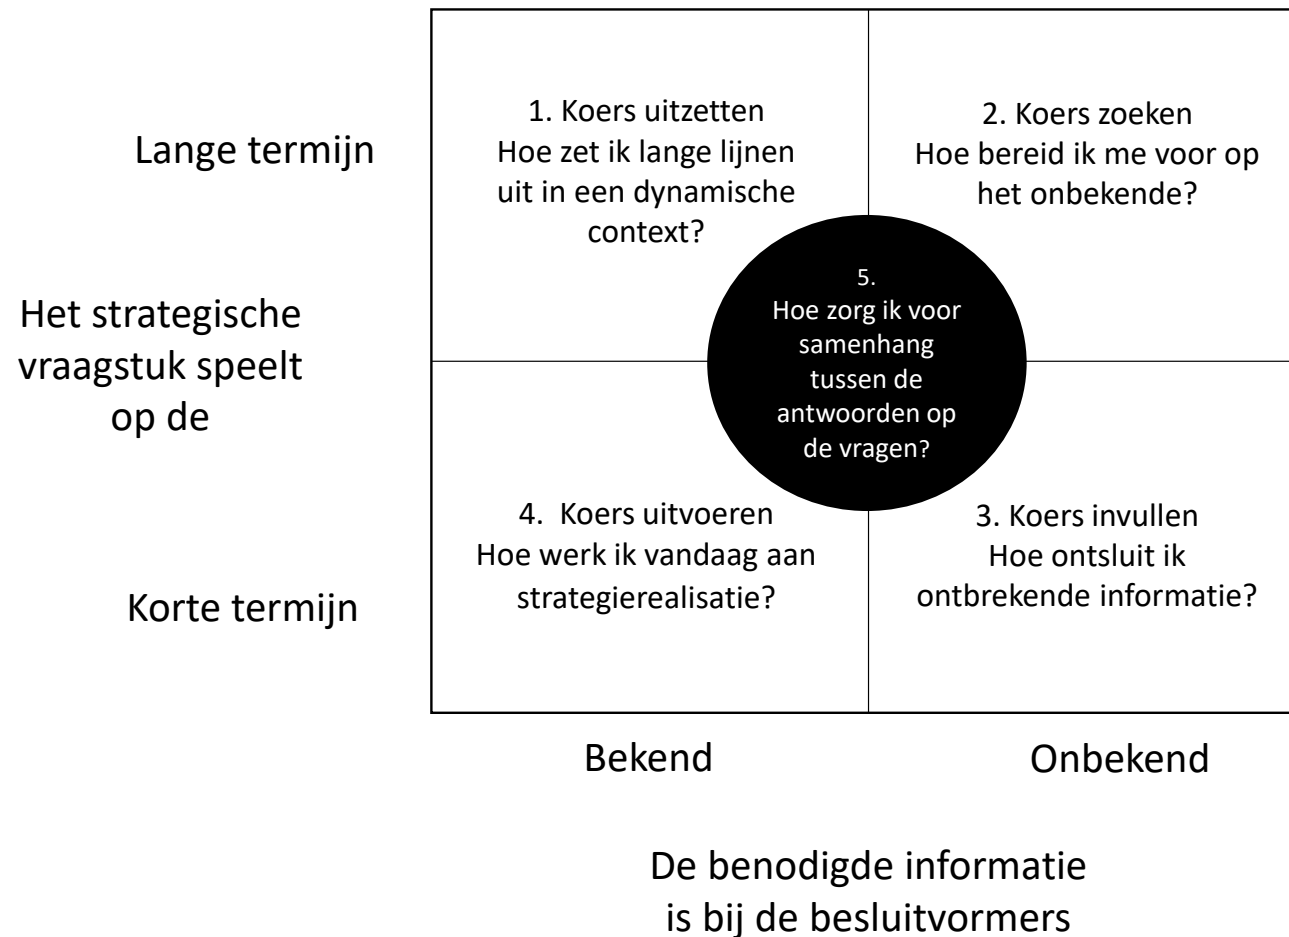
Lange termijn

Het strategische vraagstuk speelt op de

Korte termijn

1. Koers uitzetten
Hoe zet ik lange lijnen uit in een dynamische context?

2. Koers zoeken
Hoe bereid ik me voor op het onbekende?

5.
Hoe zorg ik voor samenhang tussen de antwoorden op de vragen?

4. Koers uitvoeren
Hoe werk ik vandaag aan strategierealisatie?

3. Koers invullen
Hoe ontsluit ik ontbrekende informatie?

Bekend

Onbekend

De benodigde informatie is bij de besluitvormers